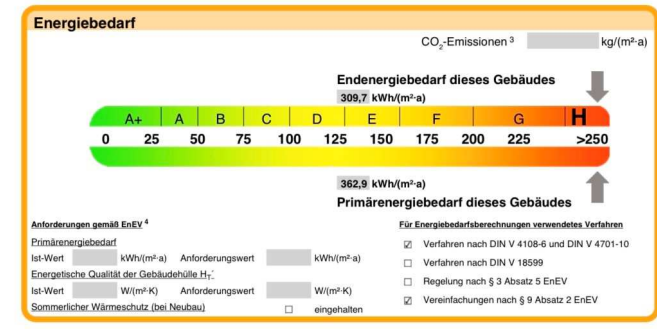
Energiebedarf

$CO_2$-Emissionen ³ kg/(m²·a)

Endenergiebedarf dieses Gebäudes

309,7 kWh/(m²·a)

A+ | A | B | C | D | E | F | G | H

0 25 50 75 100 125 150 175 200 225 >250

362,9 kWh/(m²·a)

Primärenergiebedarf dieses Gebäudes

Anforderungen gemäß EnEV ⁴

Primärenergiebedarf

Ist-Wert kWh/(m²·a) Anforderungswert kWh/(m²·a)

Energetische Qualität der Gebäudehülle $H_T$'

Ist-Wert W/(m²·K) Anforderungswert W/(m²·K)

Sommerlicher Wärmeschutz (bei Neubau) ☐ eingehalten

Für Energiebedarfsberechnungen verwendetes Verfahren

☑ Verfahren nach DIN V 4108-6 und DIN V 4701-10

☐ Verfahren nach DIN V 18599

☐ Regelung nach § 3 Absatz 5 EnEV

☑ Vereinfachungen nach § 9 Absatz 2 EnEV